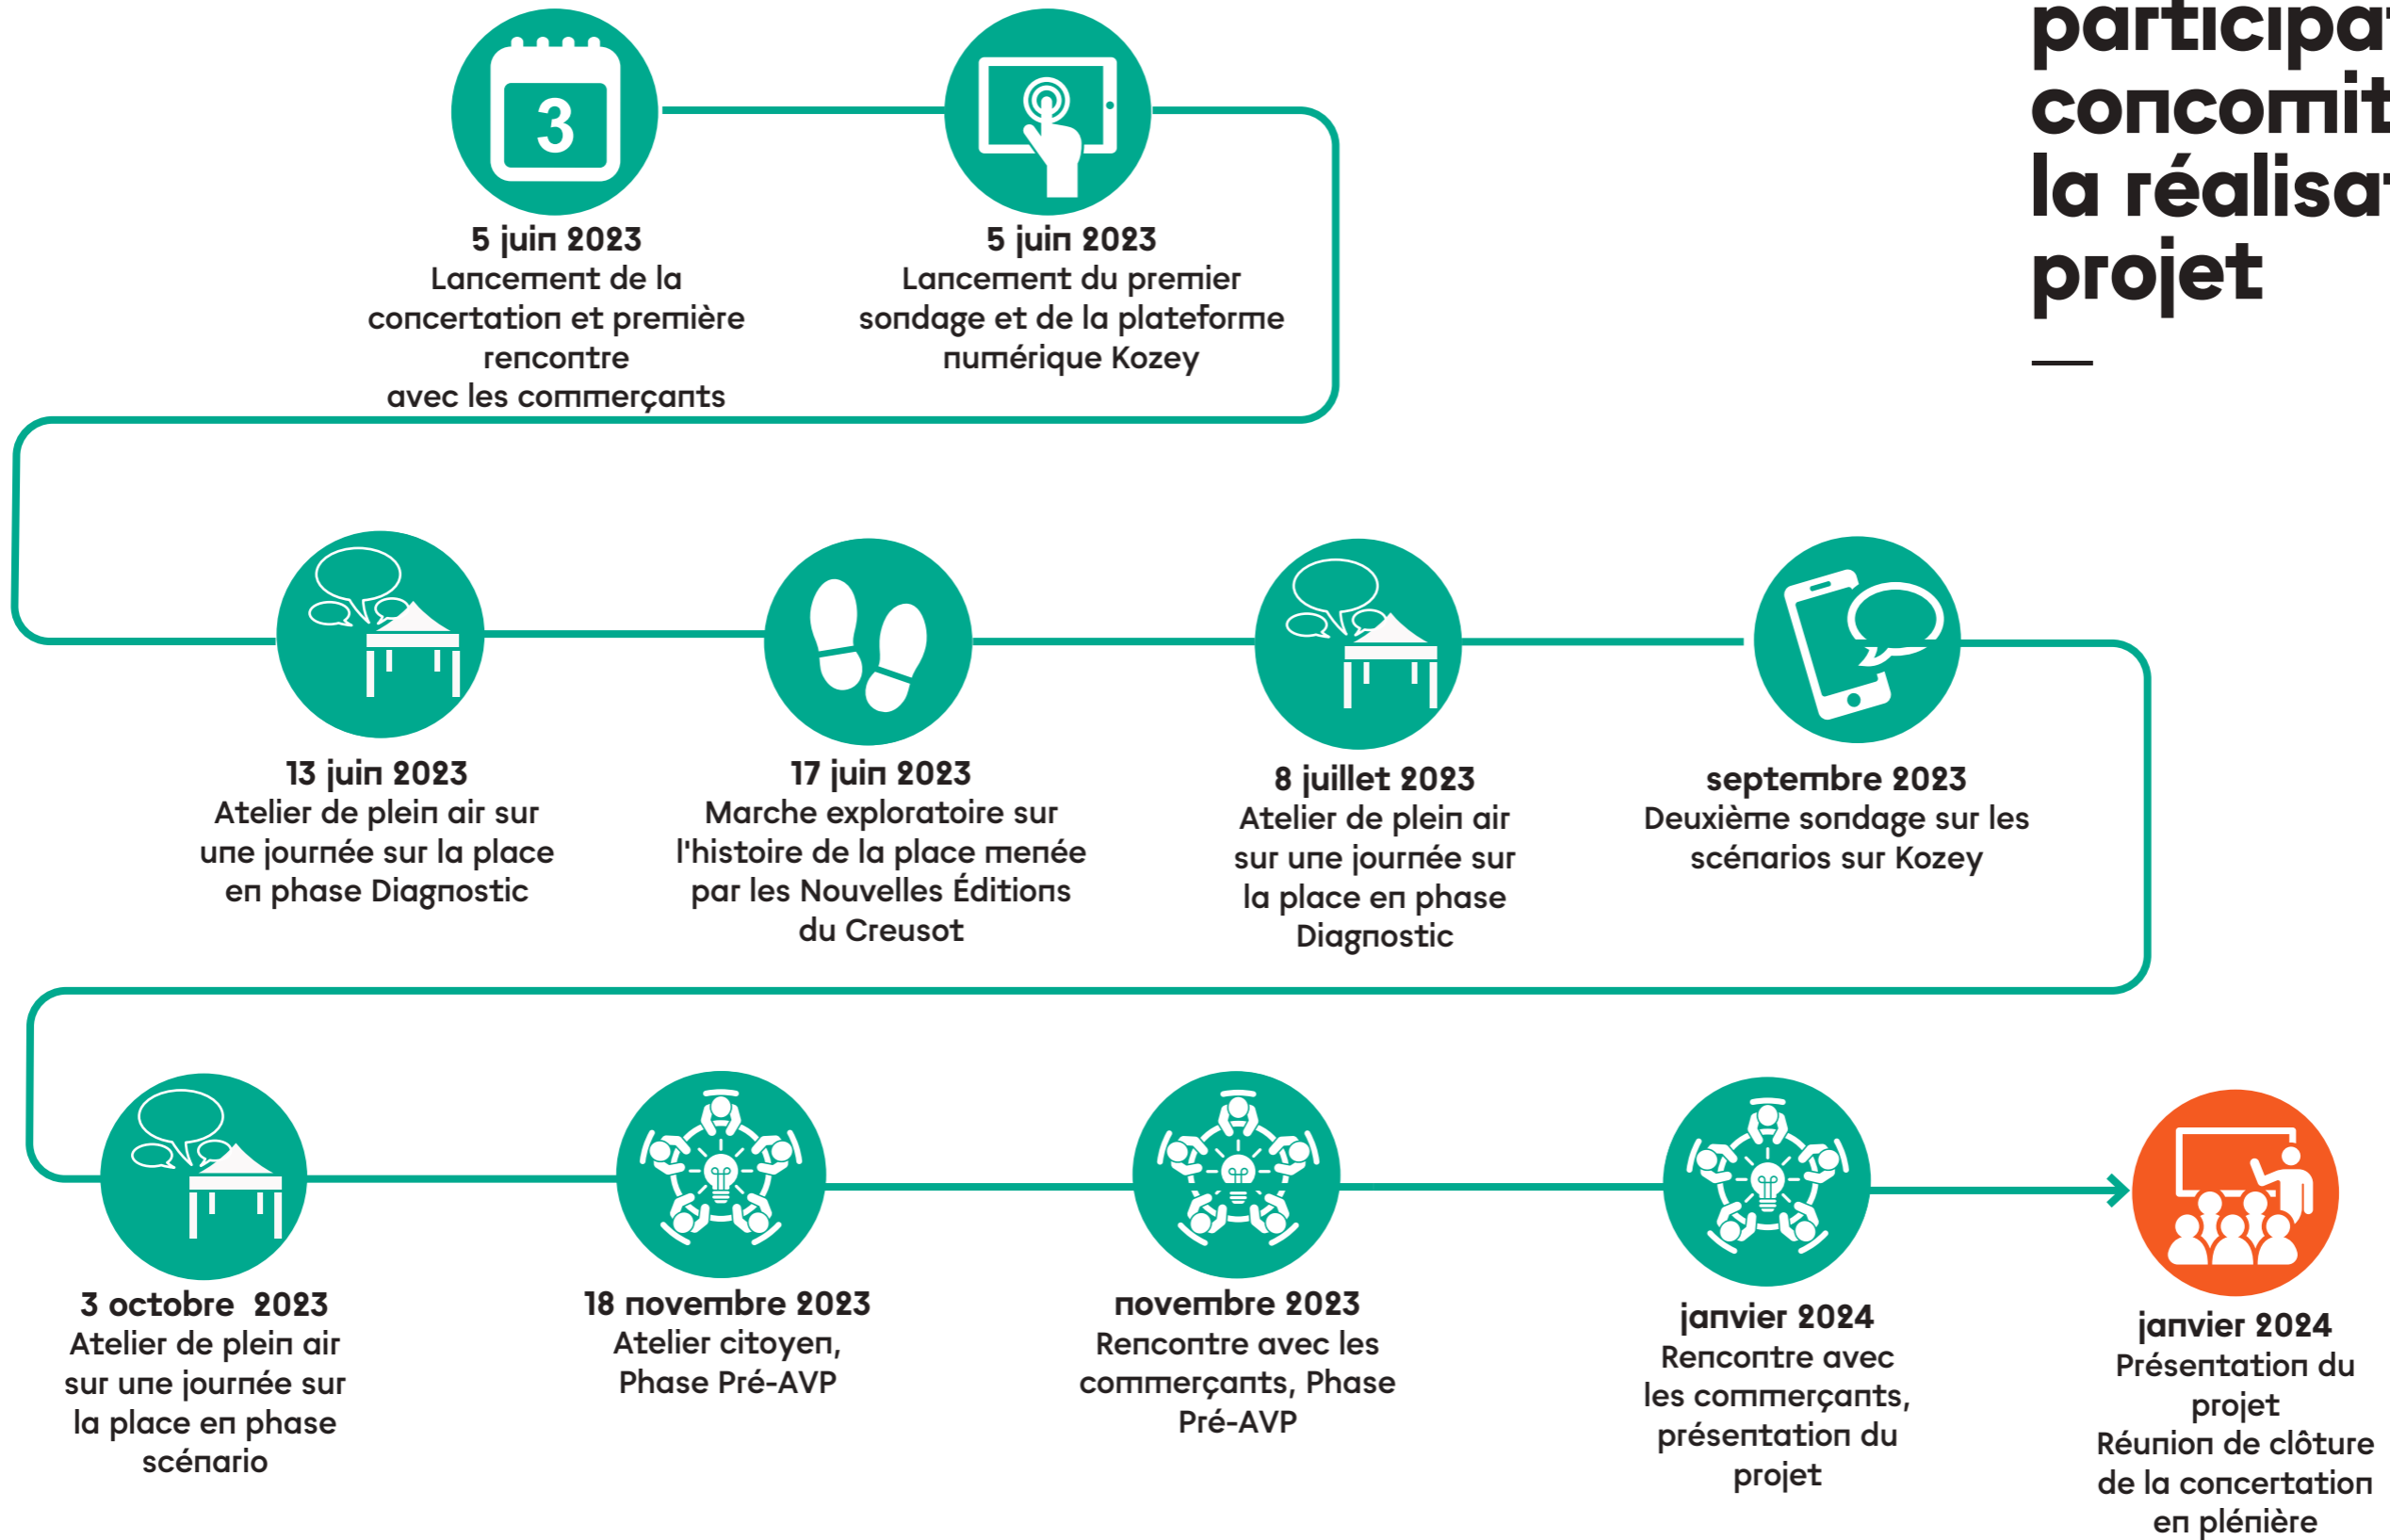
participa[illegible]
concomit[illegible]
la réalisa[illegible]
projet

3

5 juin 2023
Lancement de la concertation et première rencontre
avec les commerçants

5 juin 2023
Lancement du premier sondage et de la plateforme numérique Kozey

13 juin 2023
Atelier de plein air sur une journée sur la place en phase Diagnostic

17 juin 2023
Marche exploratoire sur l'histoire de la place menée par les Nouvelles Éditions du Creusot

8 juillet 2023
Atelier de plein air sur une journée sur la place en phase Diagnostic

septembre 2023
Deuxième sondage sur les scénarios sur Kozey

3 octobre 2023
Atelier de plein air sur une journée sur la place en phase scénario

18 novembre 2023
Atelier citoyen, Phase Pré-AVP

novembre 2023
Rencontre avec les commerçants, Phase Pré-AVP

janvier 2024
Rencontre avec les commerçants, présentation du projet

janvier 2024
Présentation du projet
Réunion de clôture de la concertation en plénière